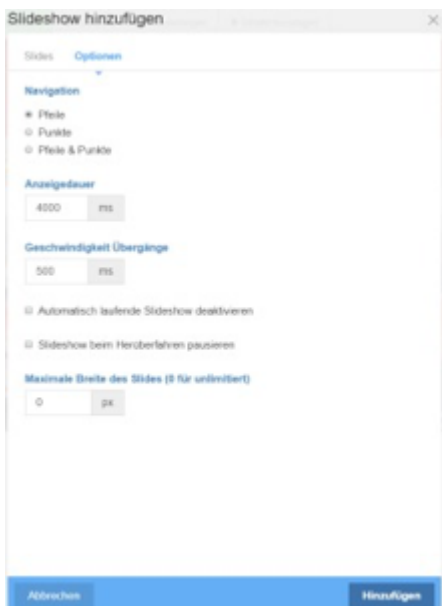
Slideshow hinzufügen

×

Slides Optionen

Navigation

Pfeile

Punkte

Pfeile & Punkte

Anzeigedauer

4000 ms

Geschwindigkeit Übergänge

500 ms

Automatisch laufende Slideshow deaktivieren

Slideshow beim Herüberfahren pausieren

Maximale Breite des Slides (0 für unlimitiert)

0 px

Abbrechen

Hinzufügen